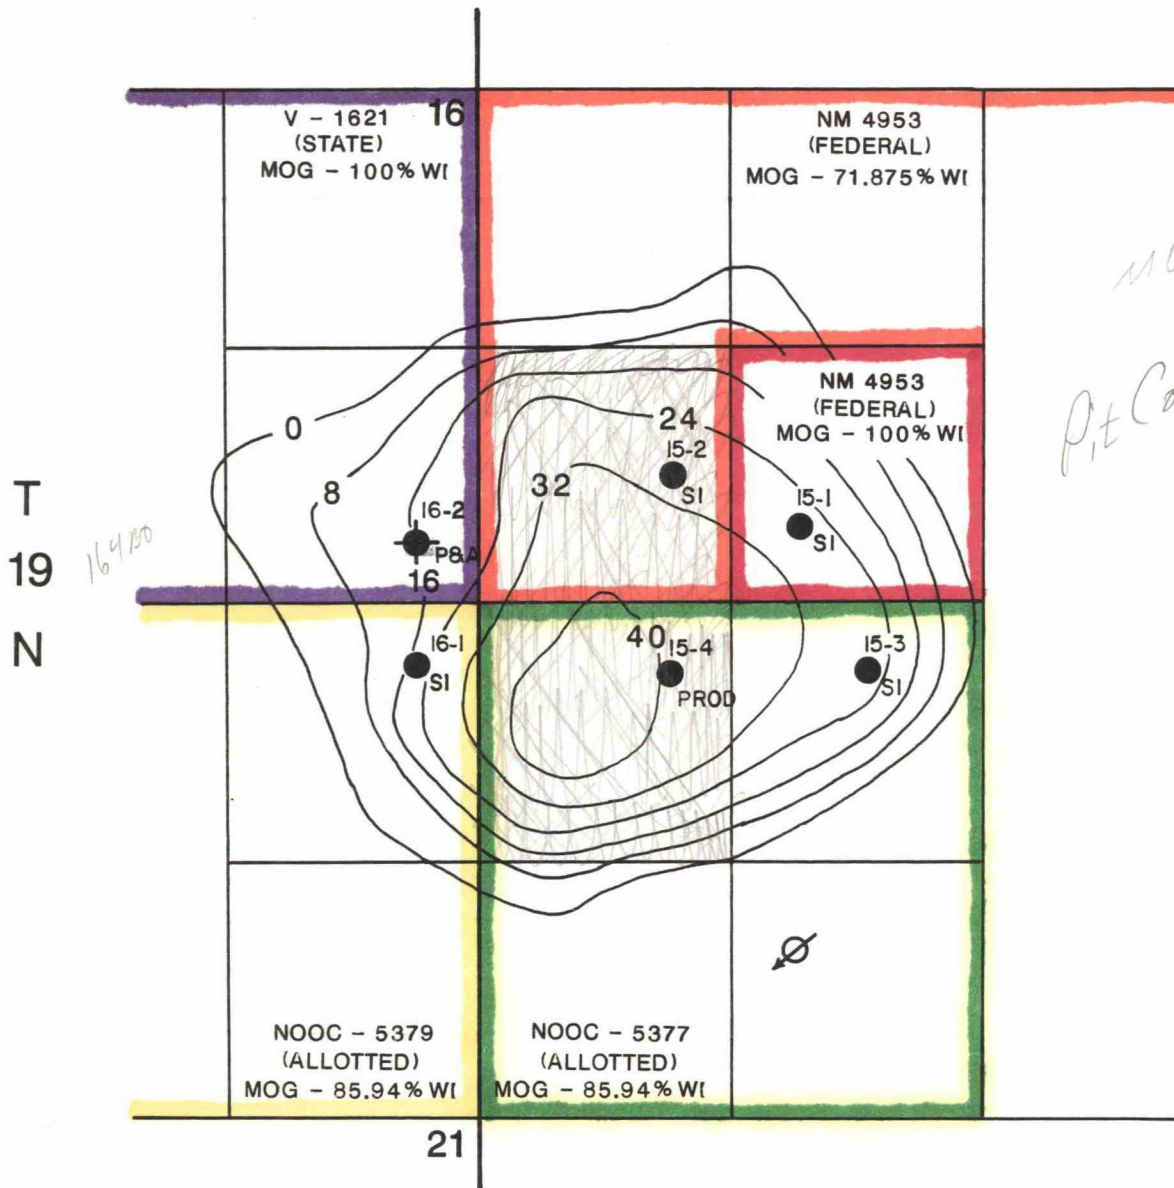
V - 1621
(STATE)
MOG - 100% WI

16

NM 4953
(FEDERAL)
MOG - 71.875% WI

NM 4953
(FEDERAL)
MOG - 100% WI

Pit Co

0
8
24
32
40

15-2
SI

15-1
SI

16-2
P&A

16

T
19
N

16420

16-1
SI

15-4
PROD

15-3
SI

NOOC - 5379
(ALLOTTED)
MOG - 85.94% WI

NOOC - 5377
(ALLOTTED)
MOG - 85.94% WI

21